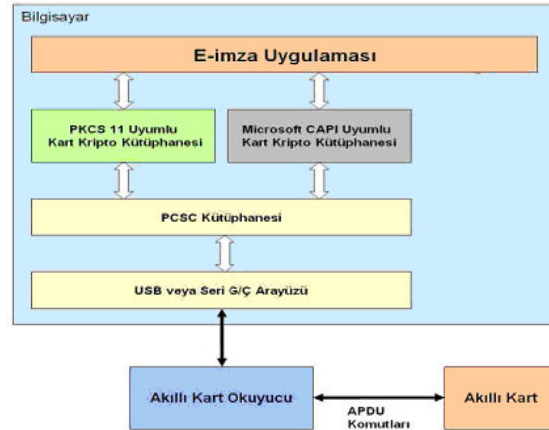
Bilgisayar

E-imza Uygulaması

PKCS 11 Uyumlu Kart Kripto Kütüphanesi

Microsoft CAPI Uyumlu Kart Kripto Kütüphanesi

PCSC Kütüphanesi

USB veya Seri G/Ç Arayüzü

Akıllı Kart Okuyucu

APDU Komutları

Akıllı Kart